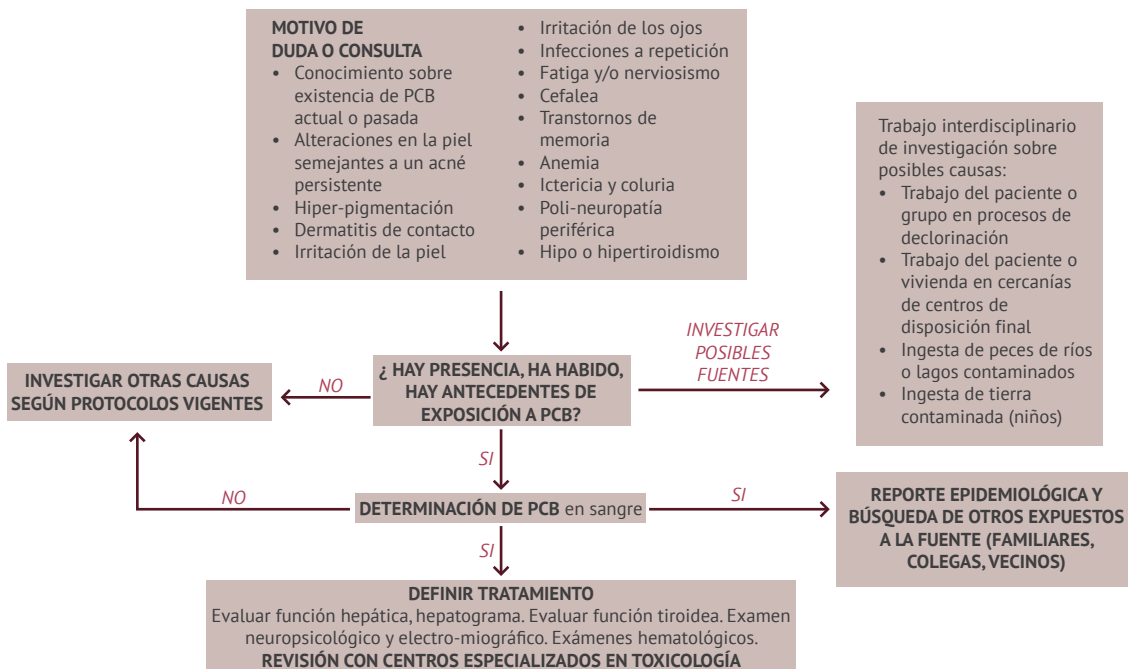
MOTIVO DE DUDA O CONSULTA
• Conocimiento sobre existencia de PCB actual o pasada
• Alteraciones en la piel semejantes a un acné persistente
• Hiper-pigmentación
• Dermatitis de contacto
• Irritación de la piel
• Irritación de los ojos
• Infecciones a repetición
• Fatiga y/o nerviosismo
• Cefalea
• Transtornos de memoria
• Anemia
• Ictericia y coluria
• Poli-neuropatía periférica
• Hipo o hipertiroidismo

Trabajo interdisciplinario de investigación sobre posibles causas:
• Trabajo del paciente o grupo en procesos de declorinación
• Trabajo del paciente o vivienda en cercanías de centros de disposición final
• Ingesta de peces de ríos o lagos contaminados
• Ingesta de tierra contaminada (niños)

INVESTIGAR OTRAS CAUSAS SEGÚN PROTOCOLOS VIGENTES

NO

¿ HAY PRESENCIA, HA HABIDO, HAY ANTECEDENTES DE EXPOSICIÓN A PCB?

INVESTIGAR POSIBLES FUENTES

SI

NO

DETERMINACIÓN DE PCB en sangre

SI

REPORTE EPIDEMIOLÓGICA Y BÚSQUEDA DE OTROS EXPUESTOS A LA FUENTE (FAMILIARES, COLEGAS, VECINOS)

SI

DEFINIR TRATAMIENTO
Evaluar función hepática, hepatograma. Evaluar función tiroidea. Examen neuropsicológico y electro-miográfico. Exámenes hematológicos.
REVISIÓN CON CENTROS ESPECIALIZADOS EN TOXICOLOGÍA